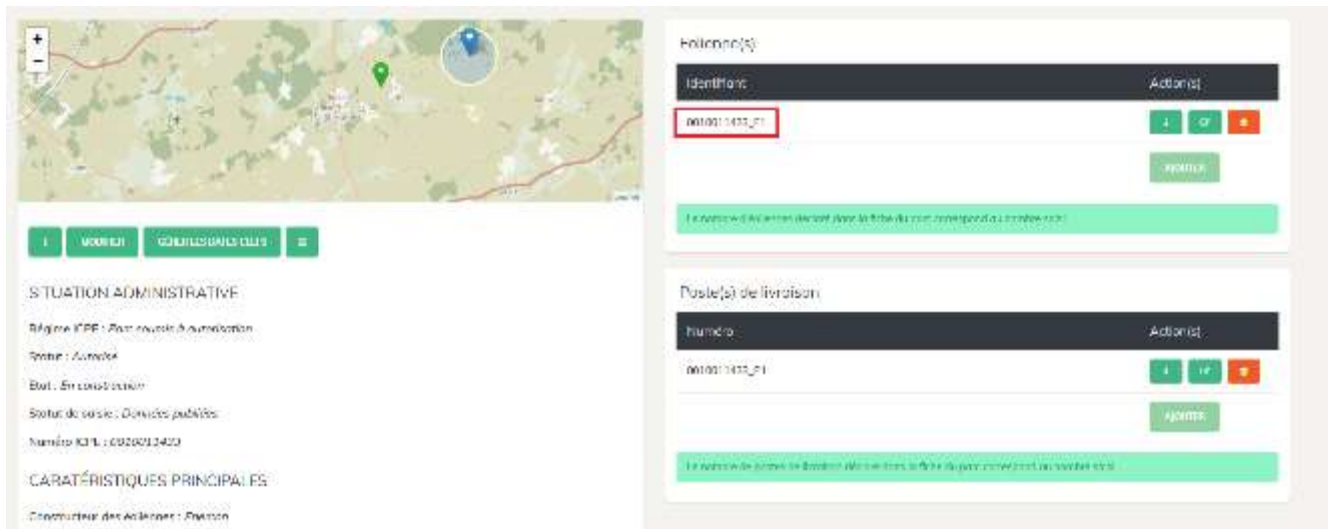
+
−

i MODIFIER GÉNÉRER LES DATES CLÉS ≡

SITUATION ADMINISTRATIVE

Régime ICPE : Parc soumis à autorisation

Statut : Autorisé

État : En construction

Statut de saisie : Données publiées

Numéro ICPE : 0920013423

CARATÉRISTIQUES PRINCIPALES

Constructeur des éoliennes : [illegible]

Éolienne(s)

| Identifiant | Action(s) |
|---|---|
| 0920013423_E1 | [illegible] |

AJOUTER

Le nombre d'éoliennes déclaré dans la fiche du parc correspond au nombre réel

Poste(s) de livraison

| Numéro | Action(s) |
|---|---|
| 0920013423_P1 | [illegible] |

AJOUTER

Le nombre de postes de livraison déclarés dans la fiche du parc correspond au nombre réel